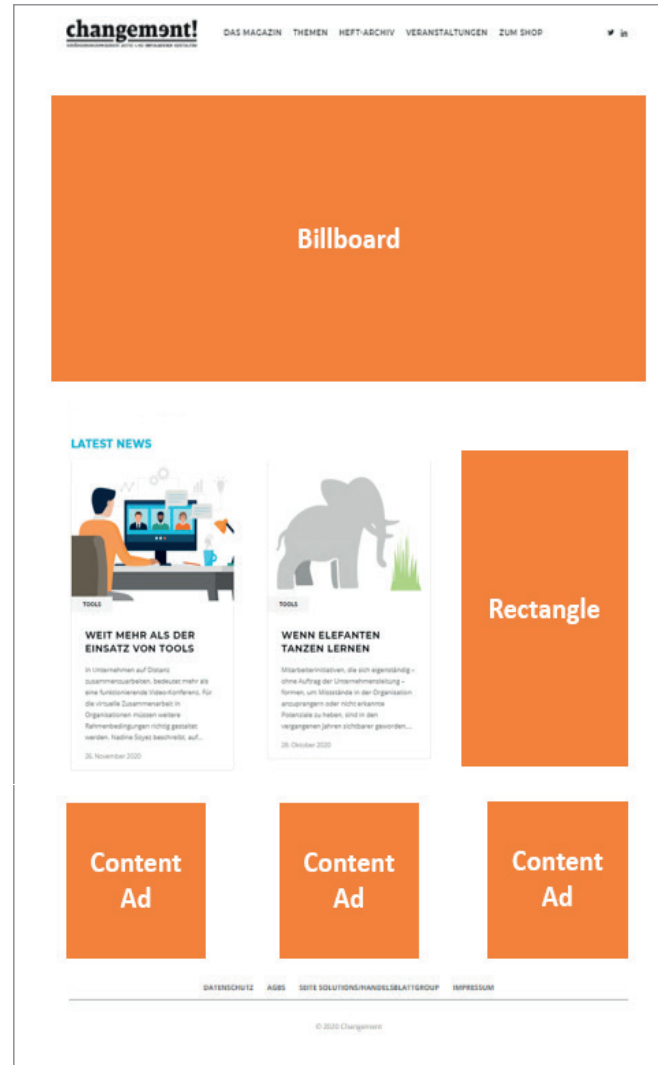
changement!
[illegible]

DAS MAGAZIN THEMEN HEFT-ARCHIV VERANSTALTUNGEN ZUM SHOP

Billboard

LATEST NEWS

TOOLS

WEIT MEHR ALS DER EINSATZ VON TOOLS

In Unternehmen auf Distanz zusammenzuarbeiten, bedeutet mehr als eine funktionierende Videokonferenz. Für die virtuelle Zusammenarbeit in Organisationen müssen weitere Rahmenbedingungen richtig gestaltet werden. Nadine Soyez beschreibt, auf...

26. November 2020

TOOLS

WENN ELEFANTEN TANZEN LERNEN

Mitarbeiterinitiativen, die sich eigenständig – ohne Auftrag der Unternehmensleitung – formen, um Missstände in der Organisation anzuprangern oder nicht erkannte Potenziale zu heben, sind in den vergangenen Jahren sichtbarer geworden...

28. Oktober 2020

Rectangle

Content Ad

Content Ad

Content Ad

DATENSCHUTZ AGBS SEITE SOLUTIONS/HANDELSBLATTGROUP IMPRESSUM

© 2020 Changement